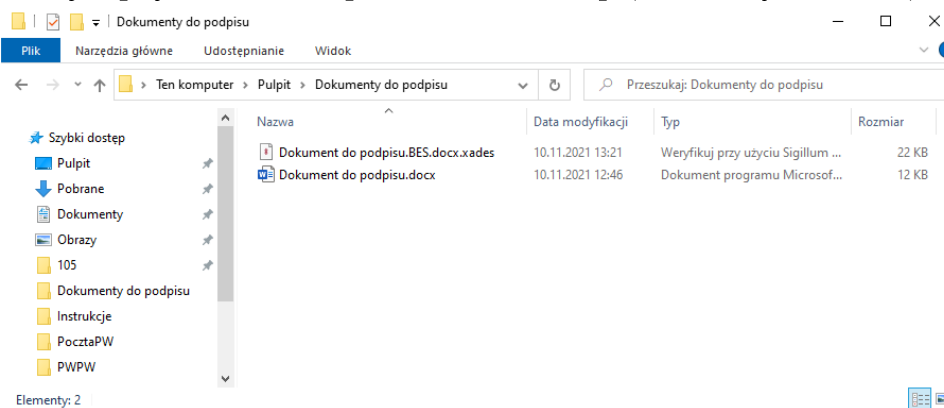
Dokumenty do podpisu

Plik Narzędzia główne Udostępnianie Widok

Ten komputer › Pulpit › Dokumenty do podpisu

Przeszukaj: Dokumenty do podpisu

Szybki dostęp
Pulpit
Pobrane
Dokumenty
Obrazy
105
Dokumenty do podpisu
Instrukcje
PocztaPW
PWPW

| Nazwa | Data modyfikacji | Typ | Rozmiar |
|---|---|---|---|
| Dokument do podpisu.BES.docx.xades | 10.11.2021 13:21 | Weryfikuj przy użyciu Sigillum ... | 22 KB |
| Dokument do podpisu.docx | 10.11.2021 12:46 | Dokument programu Microsof... | 12 KB |

Elementy: 2